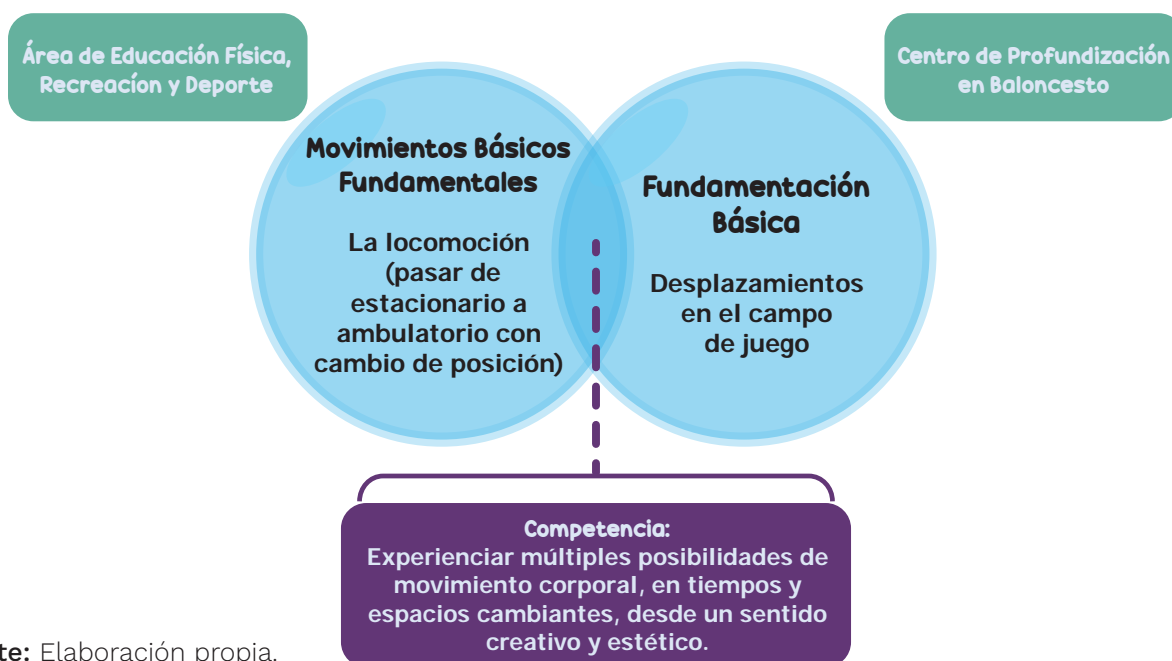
Área de Educación Física, Recreacíon y Deporte

Centro de Profundización en Baloncesto

Movimientos Básicos Fundamentales

La locomoción (pasar de estacionario a ambulatorio con cambio de posición)

Fundamentación Básica

Desplazamientos en el campo de juego

Competencia:
Experienciar múltiples posibilidades de movimiento corporal, en tiempos y espacios cambiantes, desde un sentido creativo y estético.

te: Elaboración propia.